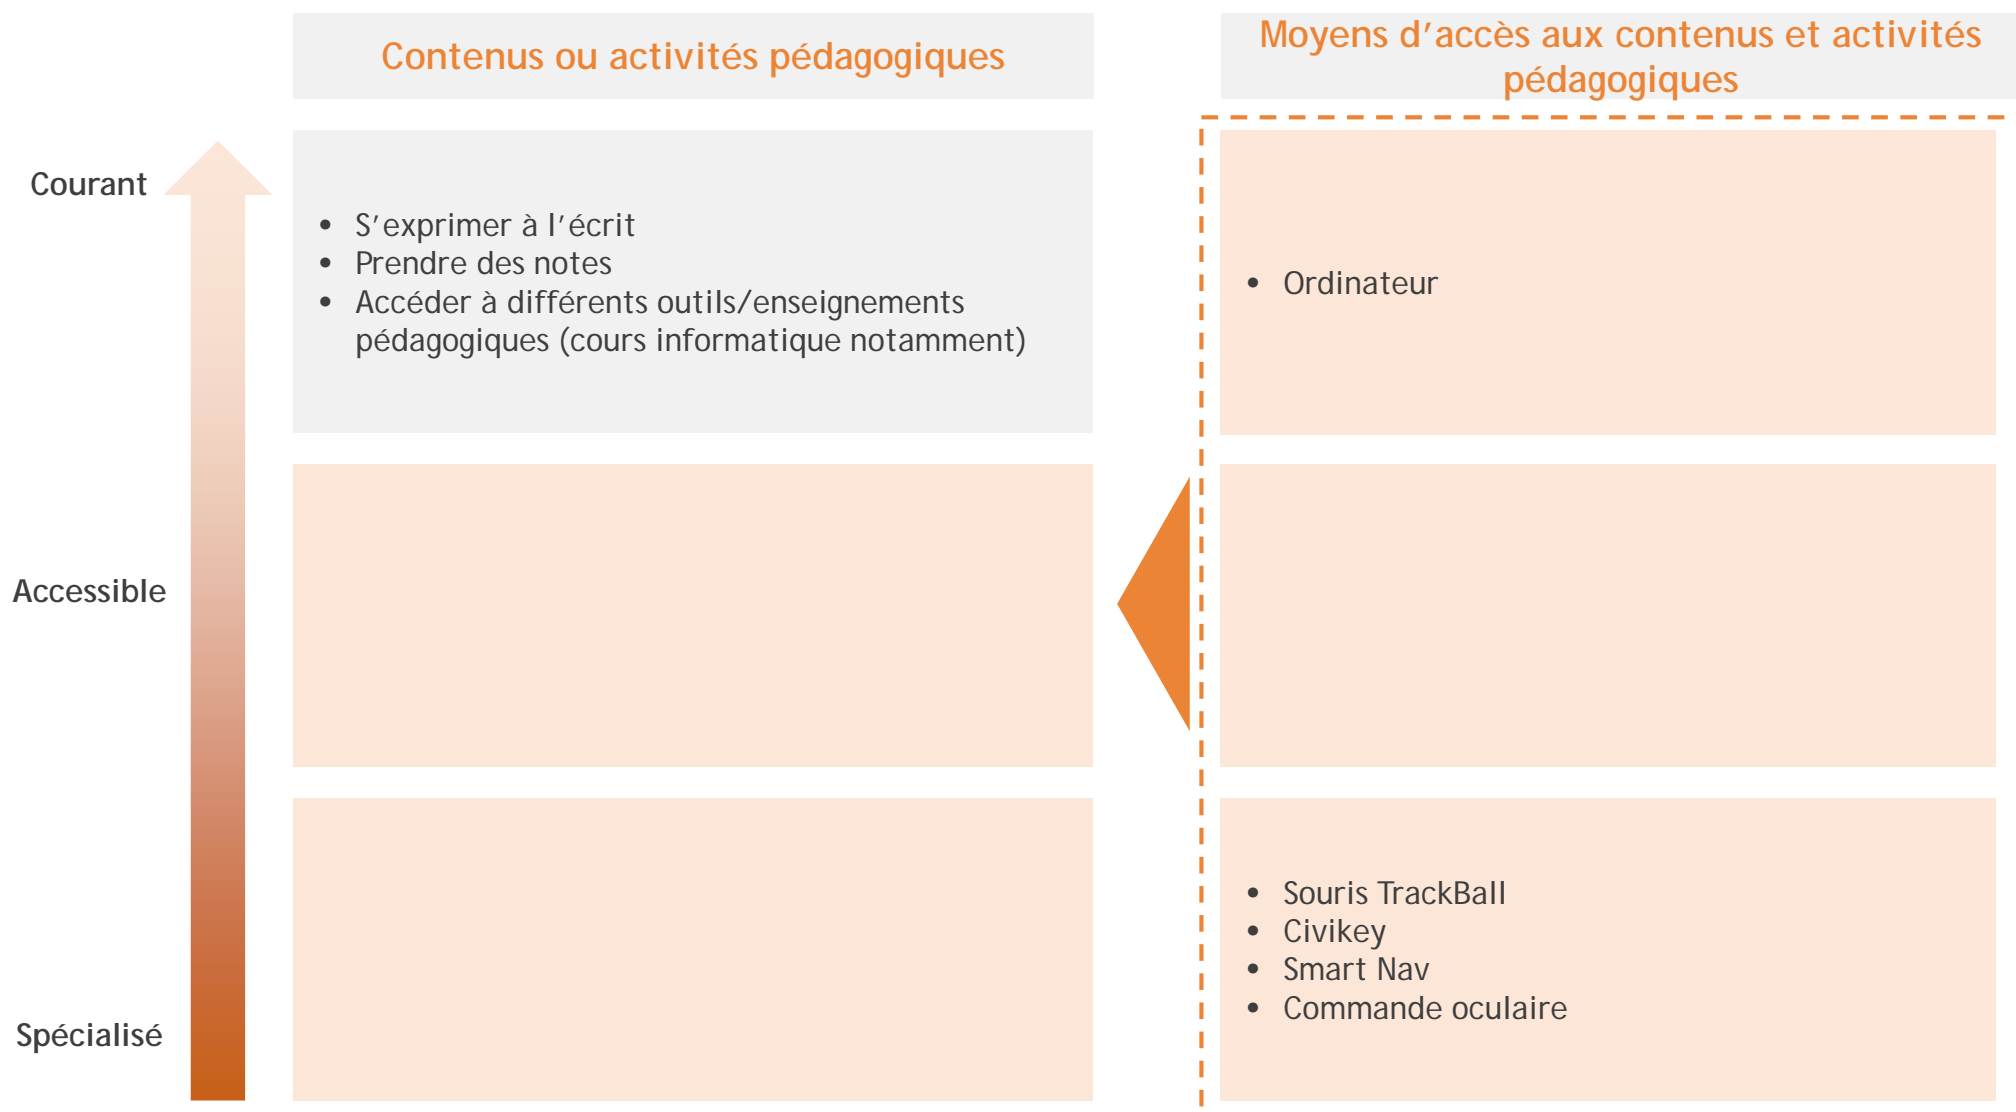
Contenus ou activités pédagogiques

Moyens d’accès aux contenus et activités pédagogiques

Courant

- S’exprimer à l’écrit
- Prendre des notes
- Accéder à différents outils/enseignements pédagogiques (cours informatique notamment)

- Ordinateur

Accessible

Spécialisé

- Souris TrackBall
- Civikey
- Smart Nav
- Commande oculaire